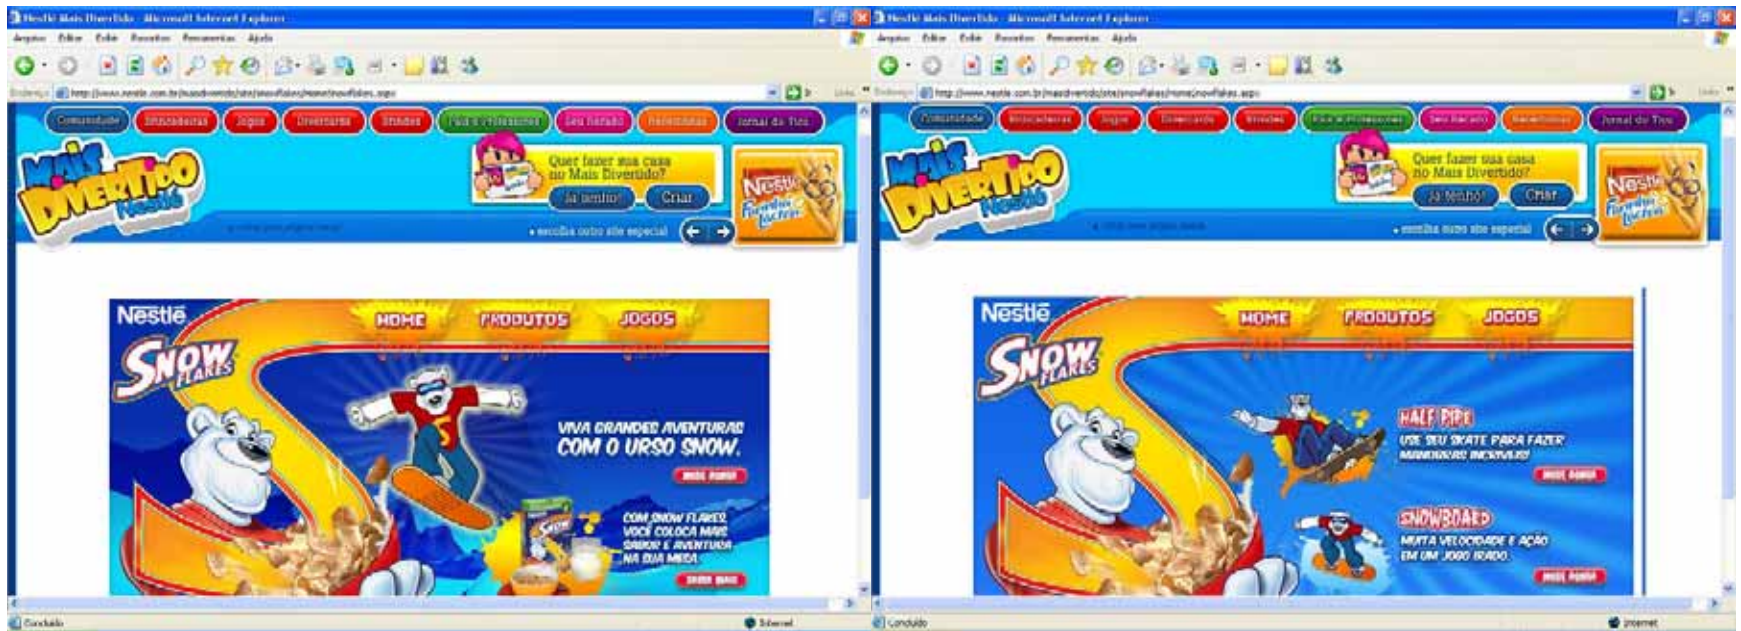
Nestlé Mais Divertido - Microsoft Internet Explorer

Arquivo Editar Exibir Favoritos Ferramentas Ajuda

Endereço http://www.nestle.com.br/maisdivertido/site/snowflakes/home/snowflakes.aspx

Links

Comunidade Brincadeiras Jogos Diversão Estudos Pais e Professores Seu Recado Rebeldinhas Jornal da Tiis

Mais Divertido Nestlé

Quer fazer sua casa no Mais Divertido?

Já tenho! Criar

Nestlé Farinha Láctea

• escolha outro site especial

Nestlé

HOME PRODUTOS JOGOS

Snow Flakes

VIVA GRANDES AVENTURAS COM O URSO SNOW.

SAIBA MAIS

COM SNOW FLAKES VOCÊ COLOCA MAIS SABOR E AVENTURA NA SUA MESA.

SAIBA MAIS

Concluído

Internet

Nestlé Mais Divertido - Microsoft Internet Explorer

Arquivo Editar Exibir Favoritos Ferramentas Ajuda

Endereço http://www.nestle.com.br/maisdivertido/site/snowflakes/home/snowflakes.aspx

Links

Comunidade Brincadeiras Jogos Diversão Estudos Pais e Professores Seu Recado Rebeldinhas Jornal da Tiis

Mais Divertido Nestlé

Quer fazer sua casa no Mais Divertido?

Já tenho! Criar

Nestlé Farinha Láctea

• escolha outro site especial

Nestlé

HOME PRODUTOS JOGOS

Snow Flakes

HALF PIPE

USE SEU SKATE PARA FAZER MANOBRAS INCRÍVEIS!

JOGUE AGORA

SNOWBOARD

MUITA VELOCIDADE E AÇÃO EM UM JOGO IRADO.

JOGUE AGORA

Concluído

Internet